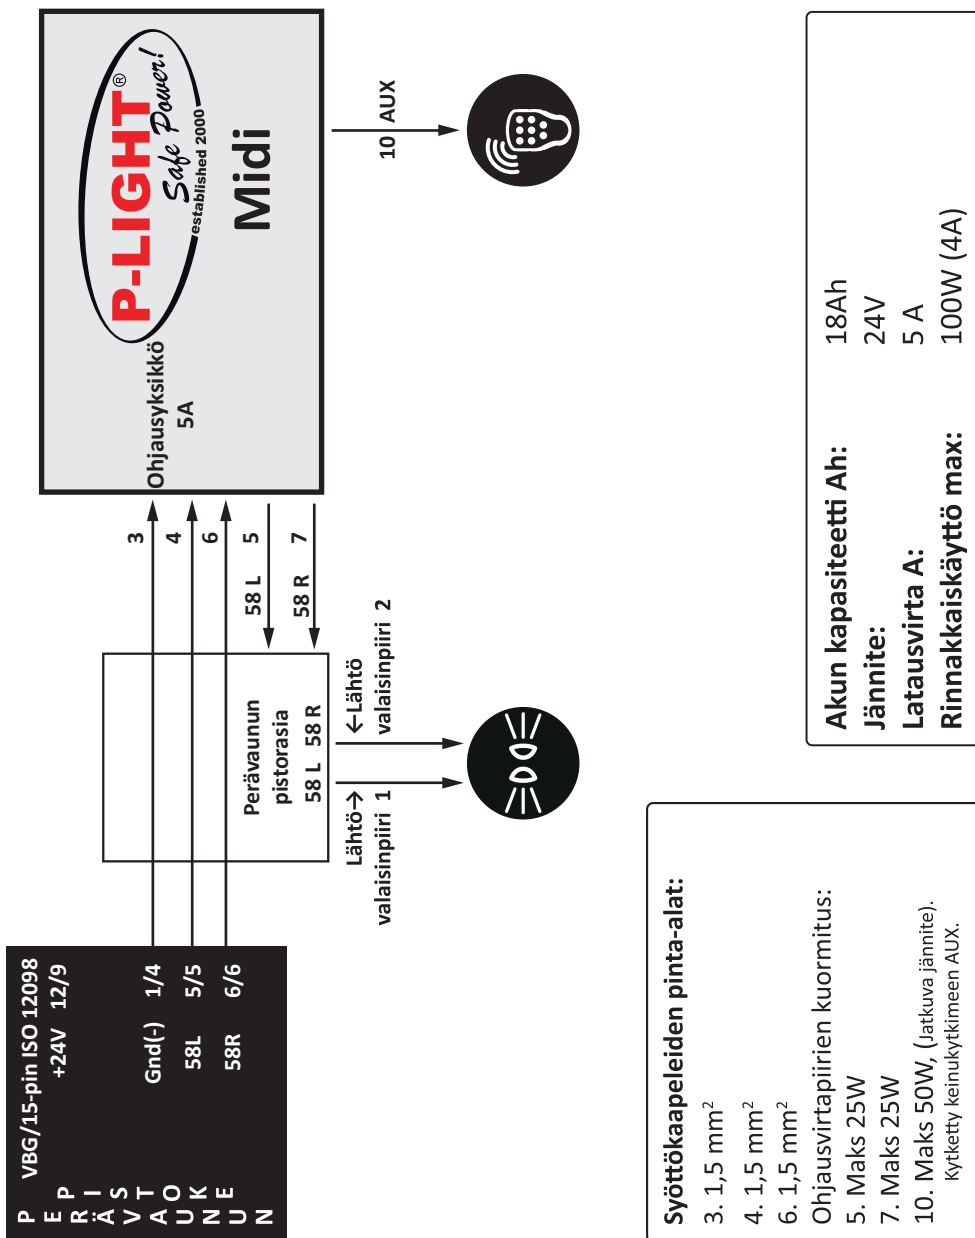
P-LIGHT®
Safe Power!
established 2000
Midi
Ohjausyksikkö
5A

10 AUX

3
4
6
5
7
58 L
58 R

Perävaunun pistorasia
58 L 58 R

←Lähtö valaisinpiiri 2
Lähtö→ valaisinpiiri 1

PERÄVAUNUN PISTOKE
VBG/15-pin ISO 12098
+24V 12/9
Gnd(-) 1/4
58L 5/5
58R 6/6

Syöttökaapeleiden pinta-alat:
3. 1,5 mm$^2$
4. 1,5 mm$^2$
6. 1,5 mm$^2$
Ohjausvirtapiirien kuormitus:
5. Maks 25W
7. Maks 25W
10. Maks 50W, (Jatkuva jännite).
Kytketty keinukytkimeen AUX.

Akun kapasiteetti Ah: 18Ah
Jännite: 24V
Latausvirta A: 5 A
Rinnakkaiskäyttö max: 100W (4A)